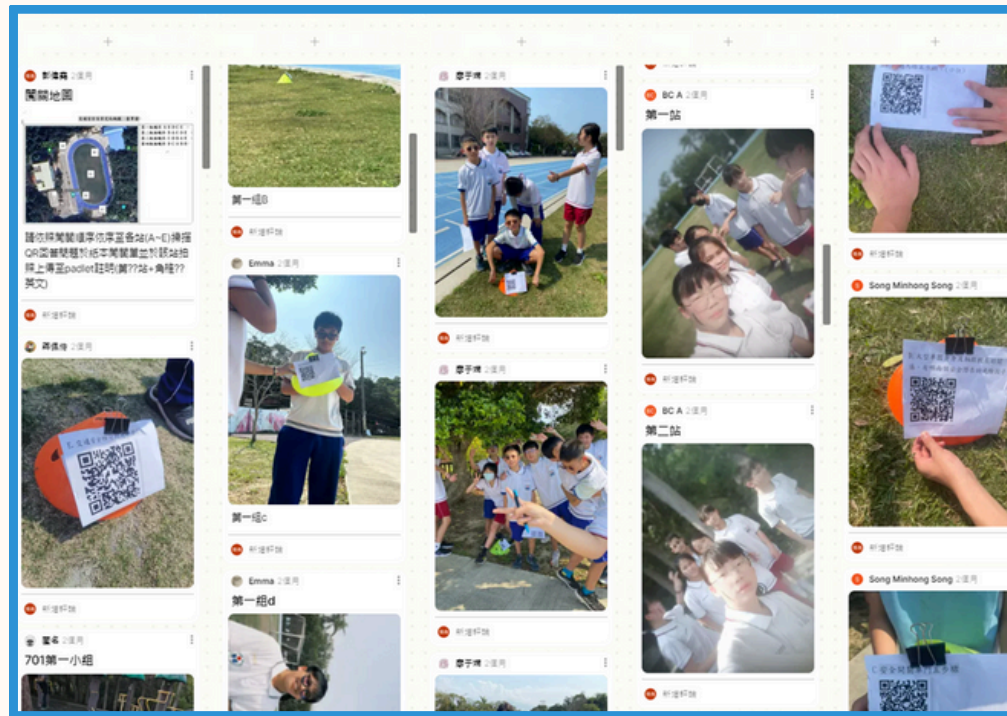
彭儒薇 2個月
闖關地圖

請依照闖關順序依序至各站(A~E)掃描QR圖聲閱讀說明本闖關筆並於該站拍照上傳至padlet註明(第??站+角陣??英文)
新增評論

蔣儀伶 2個月
新增評論

匿名 2個月
701第一小組

第一組B
新增評論

Emma 2個月
第一組c
新增評論

Emma 2個月
第一組d

廖宇晴 2個月
新增評論

廖宇晴 2個月
新增評論

廖宇晴 2個月

BC A 2個月
第一站
新增評論

BC A 2個月
第二站
新增評論

新增評論

Song Minhong Song 2個月
新增評論

Song Minhong Song 2個月